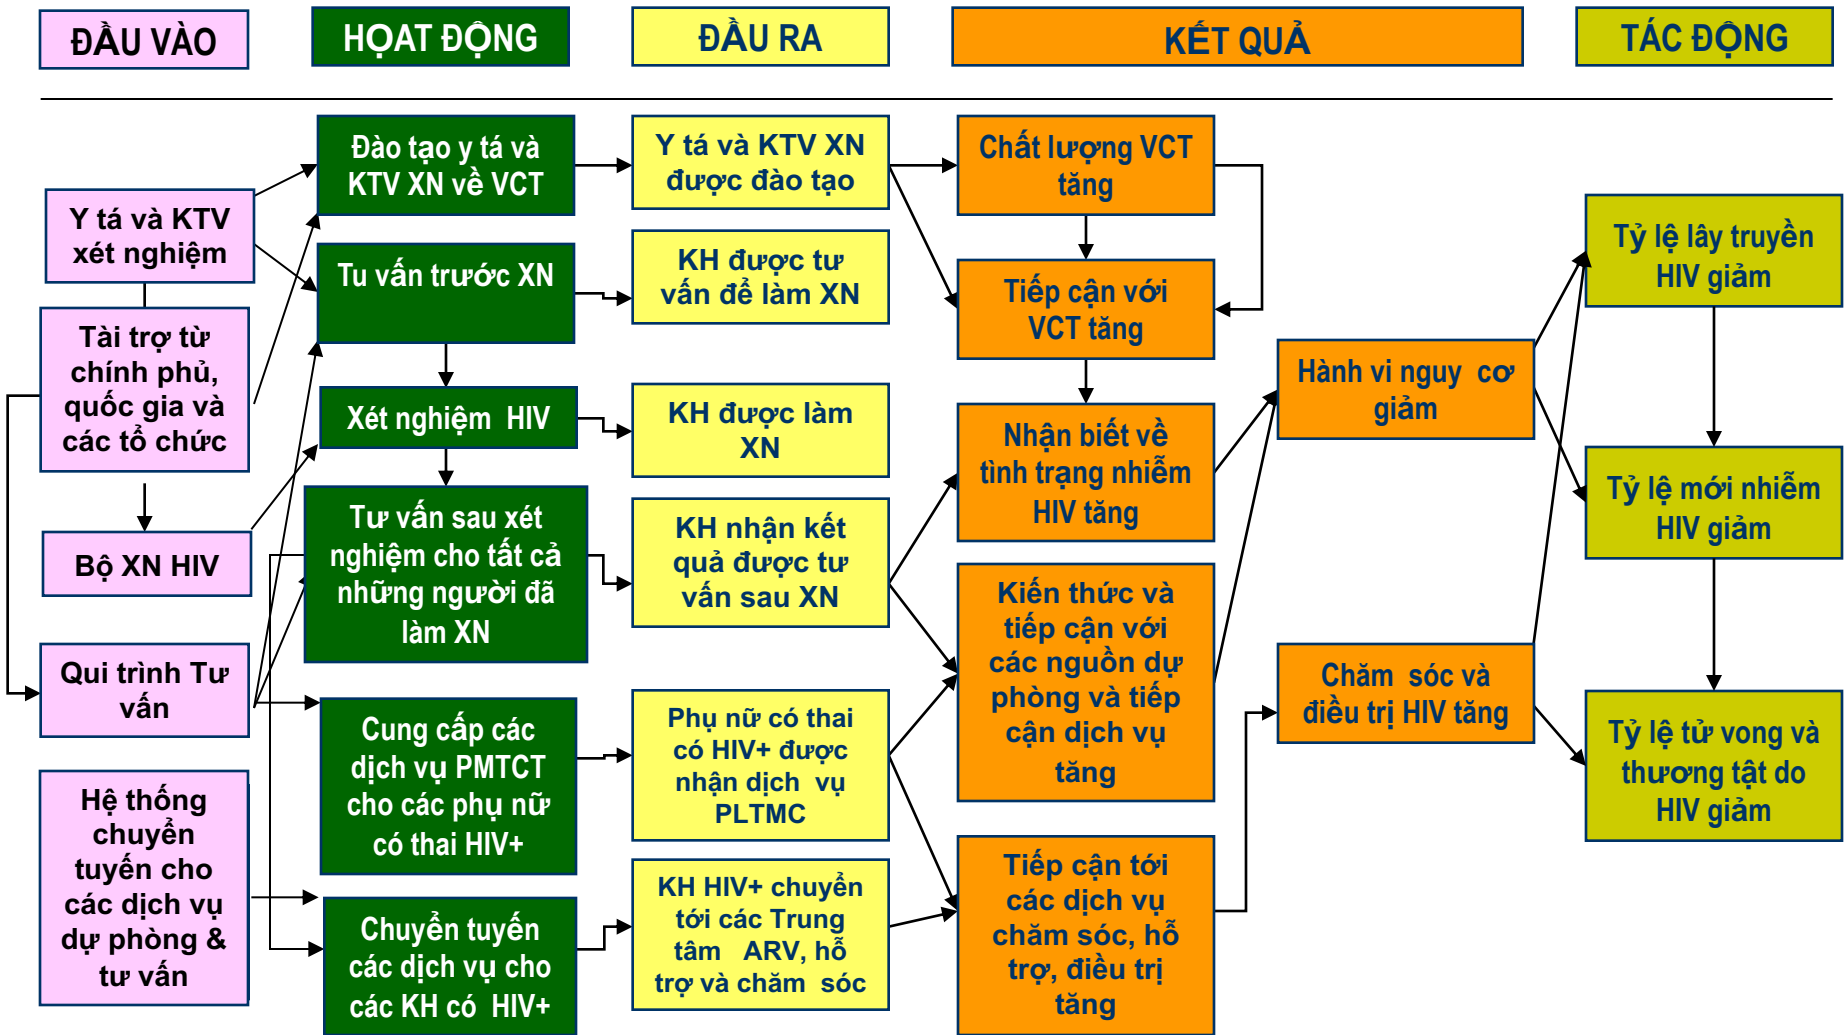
ĐẦU VÀO

HOẠT ĐỘNG

ĐẦU RA

KẾT QUẢ

TÁC ĐỘNG

Y tá và KTV xét nghiệm

Tài trợ từ chính phủ, quốc gia và các tổ chức

Bộ XN HIV

Qui trình Tư vấn

Hệ thống chuyển tuyến cho các dịch vụ dự phòng & tư vấn

Đào tạo y tá và KTV XN về VCT

Tư vấn trước XN

Xét nghiệm HIV

Tư vấn sau xét nghiệm cho tất cả những người đã làm XN

Cung cấp các dịch vụ PMTCT cho các phụ nữ có thai HIV+

Chuyển tuyến các dịch vụ cho các KH có HIV+

Y tá và KTV XN được đào tạo

KH được tư vấn để làm XN

KH được làm XN

KH nhận kết quả được tư vấn sau XN

Phụ nữ có thai có HIV+ được nhận dịch vụ PLTMC

KH HIV+ chuyển tới các Trung tâm ARV, hỗ trợ và chăm sóc

Chất lượng VCT tăng

Tiếp cận với VCT tăng

Nhận biết về tình trạng nhiễm HIV tăng

Kiến thức và tiếp cận với các nguồn dự phòng và tiếp cận dịch vụ tăng

Tiếp cận tới các dịch vụ chăm sóc, hỗ trợ, điều trị tăng

Hành vi nguy cơ giảm

Chăm sóc và điều trị HIV tăng

Tỷ lệ lây truyền HIV giảm

Tỷ lệ mới nhiễm HIV giảm

Tỷ lệ tử vong và thương tật do HIV giảm